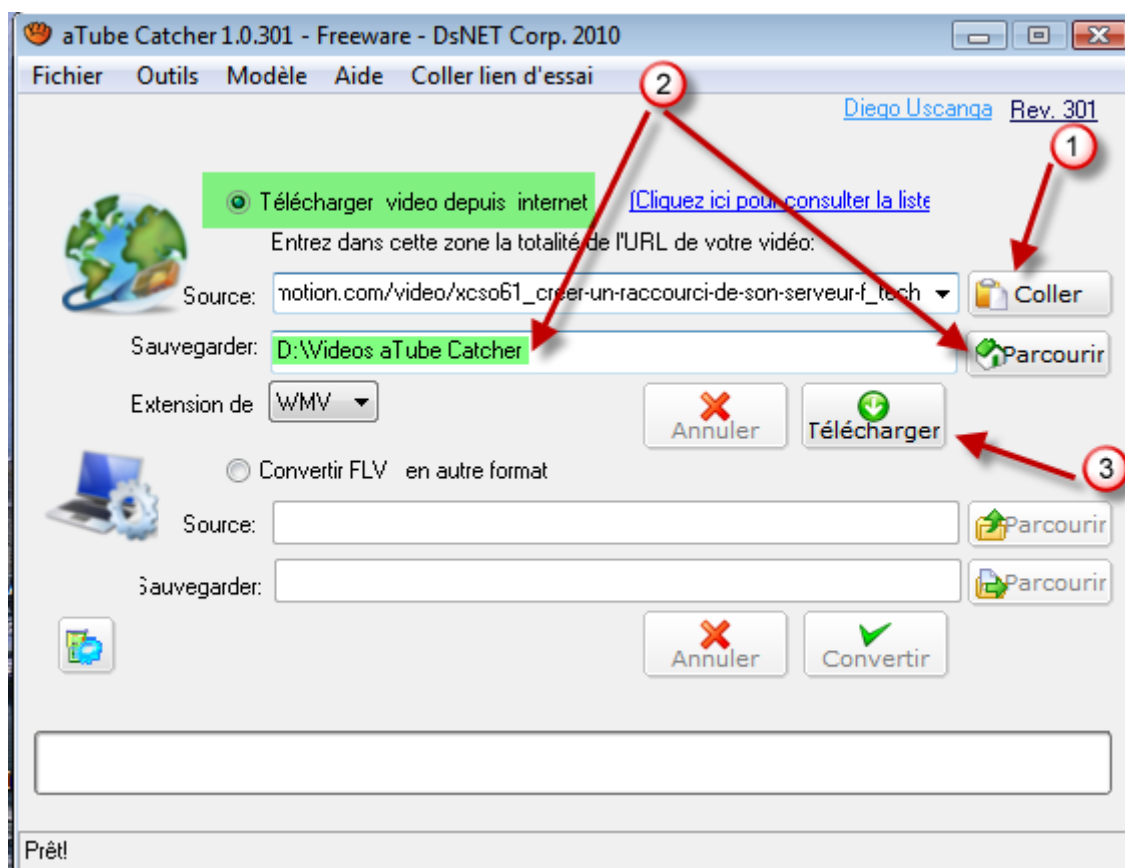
aTube Catcher 1.0.301 - Freeware - DsNET Corp. 2010

Fichier Outils Modèle Aide Coller lien d'essai

2

Diego Uscanga Rev. 301

1

Télécharger video depuis internet

(Cliquez ici pour consulter la liste

Entrez dans cette zone la totalité de l'URL de votre vidéo:

Source: motion.com/video/xcso61_creer-un-raccourci-de-son-serveur-f_tech

Coller

Sauvegarder: D:\Videos aTube Catcher

Parcourir

Extension de WMV

Annuler

Télécharger

3

Convertir FLV en autre format

Source:

Parcourir

Sauvegarder:

Parcourir

Annuler

Convertir

Prêt!